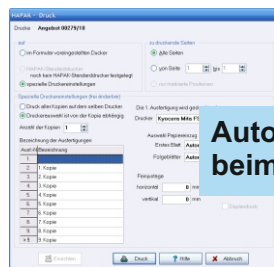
HAFAS - Druck

Drucke: Angebot 00279/10

auf
◯ Im Formular voreingestellten Drucker
◯ HAFAS Standarddrucker
noch kein HAFAS-Standarddrucker festgelegt
◉ spezielle Druckereinstellungen

zu druckende Seiten
◉ alle Seiten
◯ von Seite 1 bis 1
◯ numerische Positionen

Spezielle Druckereinstellungen (hier ändern)
◯ Druck aller Kopien auf dem selben Drucker
◉ Druckerauswahl ist von der Kopie abhängig

Anzahl der Kopien 1

Bezeichnung der Ausfertigungen

| Ausf. Nr. | Bezeichnung |
|---|---|
| 1 | |
| 2 | 1. Kopie |
| 3 | 2. Kopie |
| 4 | 3. Kopie |
| 5 | 4. Kopie |
| 6 | 5. Kopie |
| 7 | 6. Kopie |
| 8 | 7. Kopie |
| 9 | 8. Kopie |
| 10 | 9. Kopie |

Die 1. Ausfertigung wird gedr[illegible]

Drucker Kyocera Mita F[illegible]

Auswahl Papiereinzug
Erstes Blatt Auto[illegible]
Folgeblätter Auto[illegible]

Feinjustage
horizontal 0 mm
vertikal 0 mm

Auto
beim

Einstellen

Druck

Hilfe

Abbruch